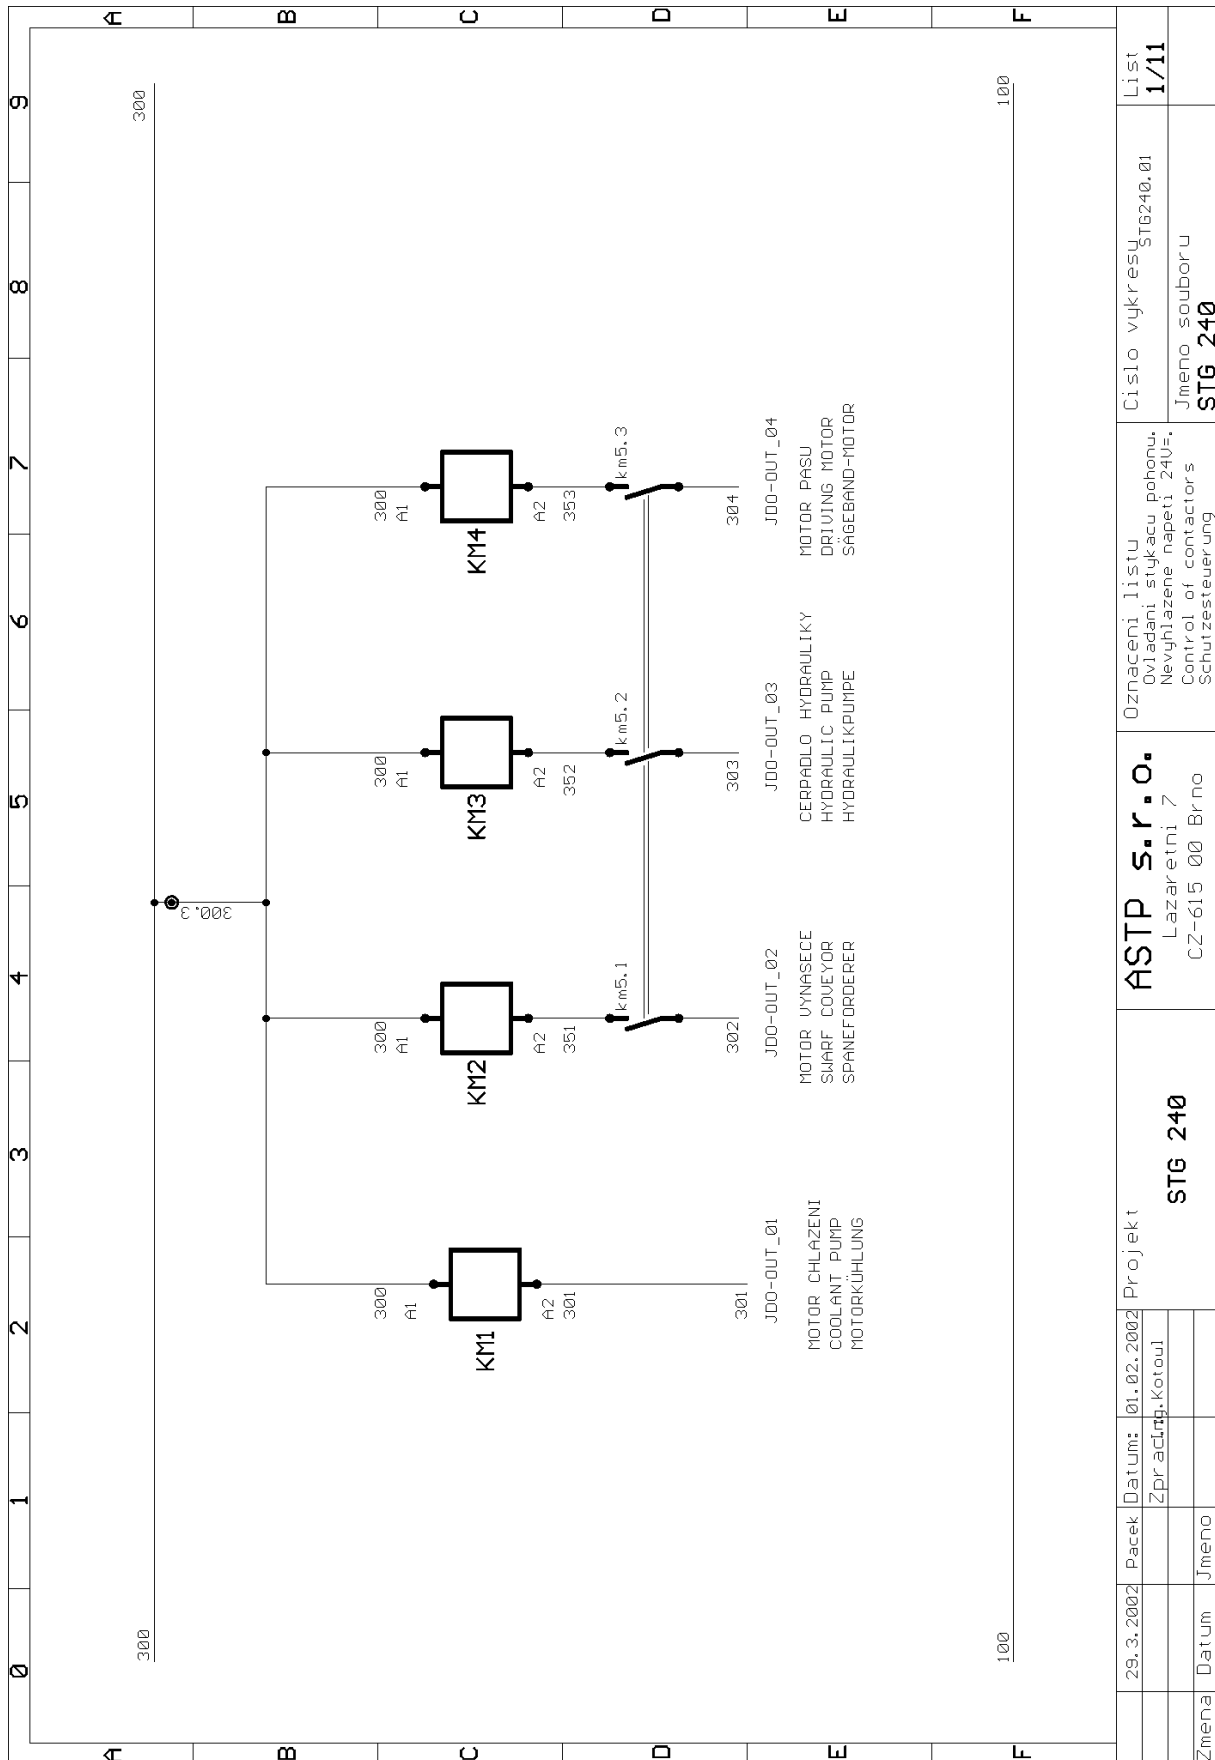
A B C D E F
9 8 7 6 5 4 3 2 1 0

300
100
300.3

KM4
300
A1
A2
353
km5.3
304
JDO-OUT_04
MOTOR PASU
DRIVING MOTOR
SÄGEBAND-MOTOR

KM3
300
A1
A2
352
km5.2
303
JDO-OUT_03
CERPADLO HYDRAULIKY
HYDRAULIC PUMP
HYDRAULIKPUMPE

KM2
300
A1
A2
351
km5.1
302
JDO-OUT_02
MOTOR VYNASECE
SWARF COVEYOR
SPANEFORDERER

KM1
300
A1
A2
301
301
JDO-OUT_01
MOTOR CHLAZENI
COOLANT PUMP
MOTORKÜHLUNG

300
100

List 1/11
Cislo vykresu STG240.01
Jmeno souboru
STG 240
Oznaceni listu
Ovladani stykacu pohonu.
Nevyhlazene napeti 24V=.
Control of contactors
Schutzesteuerung
ASTP s.r.o.
Lazaretni 7
CZ-615 00 Brno
Projekt
STG 240
29.3.2002 Pacek Datum: 01.02.2002
Zpracl: Ing.Kotoul
Zmena Datum Jmeno

A B C D E F